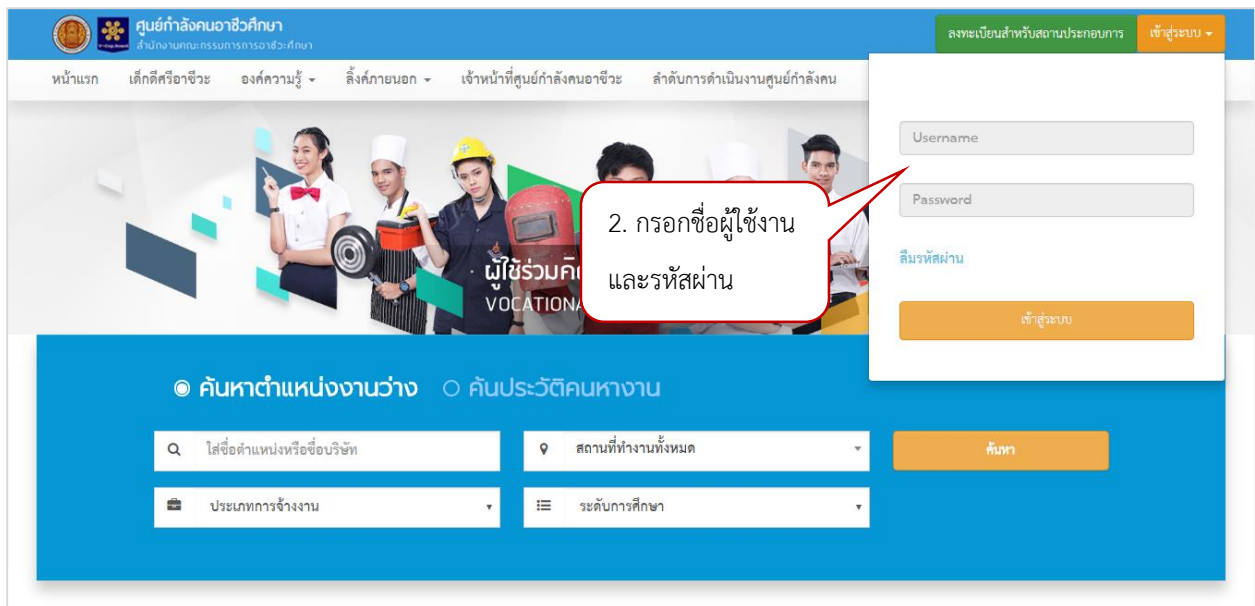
ศูนย์กำลังคนอาชีวศึกษา
สำนักงานคณะกรรมการการอาชีวศึกษา

ลงทะเบียนสำหรับสถานประกอบการ
เข้าสู่ระบบ ▾

หน้าแรก
เด็กดีศรีอาชีวะ
องค์ความรู้ ▾
ลิ้งค์ภายนอก ▾
เจ้าหน้าที่ศูนย์กำลังคนอาชีวะ
ลำดับการดำเนินงานศูนย์กำลังคน

Username
Password
ลืมรหัสผ่าน
เข้าสู่ระบบ

2. กรอกชื่อผู้ใช้งาน และรหัสผ่าน

ผู้ใช้ร่วมคิด
VOCATIONA

◉ ค้นหาตำแหน่งงานว่าง ○ ค้นประวัติคนหางาน

ใส่ชื่อตำแหน่งหรือชื่อบริษัท
สถานที่ทำงานทั้งหมด
ค้นหา
ประเภทการจ้างงาน
ระดับการศึกษา